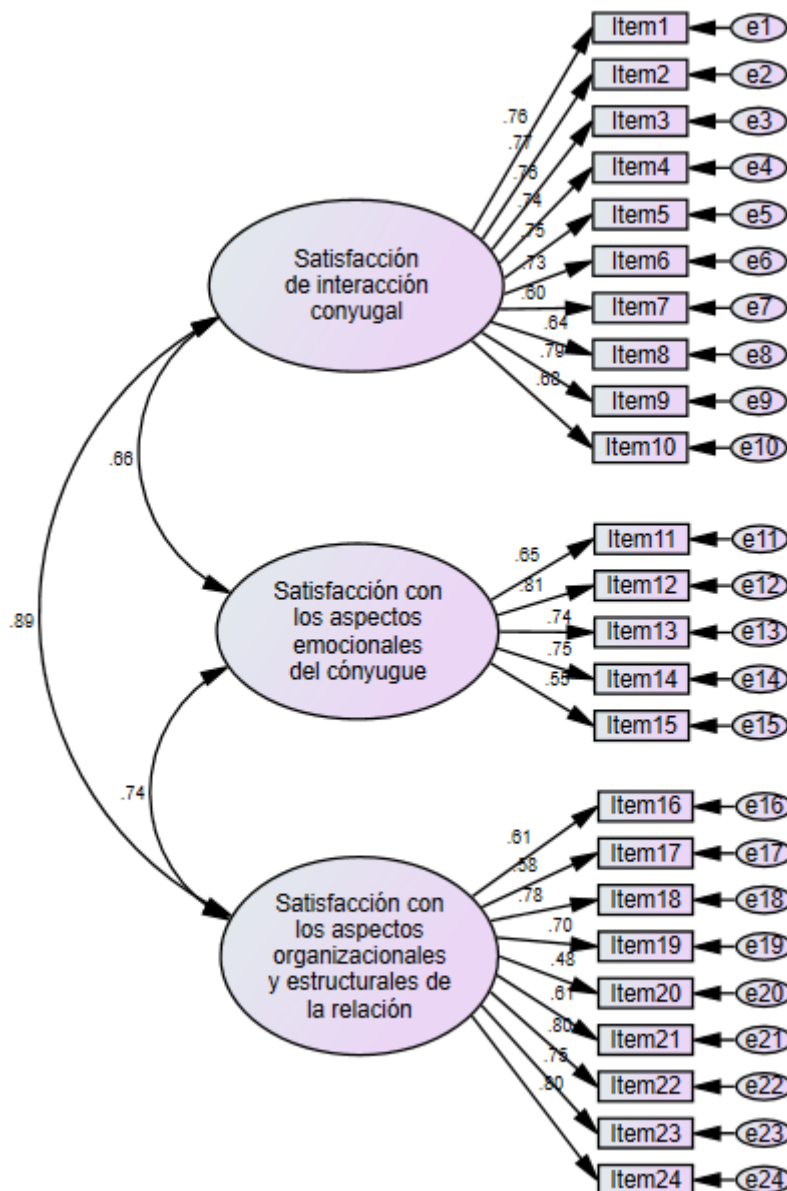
Item1
e1
Item2
e2
Item3
e3
Item4
e4
Item5
e5
Item6
e6
Item7
e7
Item8
e8
Item9
e9
Item10
e10
.76
.77
.76
.74
.75
.73
.60
.64
.79
.68
Satisfacción de interacción conyugal
.66
.89
Item11
e11
Item12
e12
Item13
e13
Item14
e14
Item15
e15
.65
.81
.74
.75
.55
Satisfacción con los aspectos emocionales del cónyugue
.74
Item16
e16
Item17
e17
Item18
e18
Item19
e19
Item20
e20
Item21
e21
Item22
e22
Item23
e23
Item24
e24
.61
.58
.78
.70
.48
.61
.80
.75
.80
Satisfacción con los aspectos organizacionales y estructurales de la relación